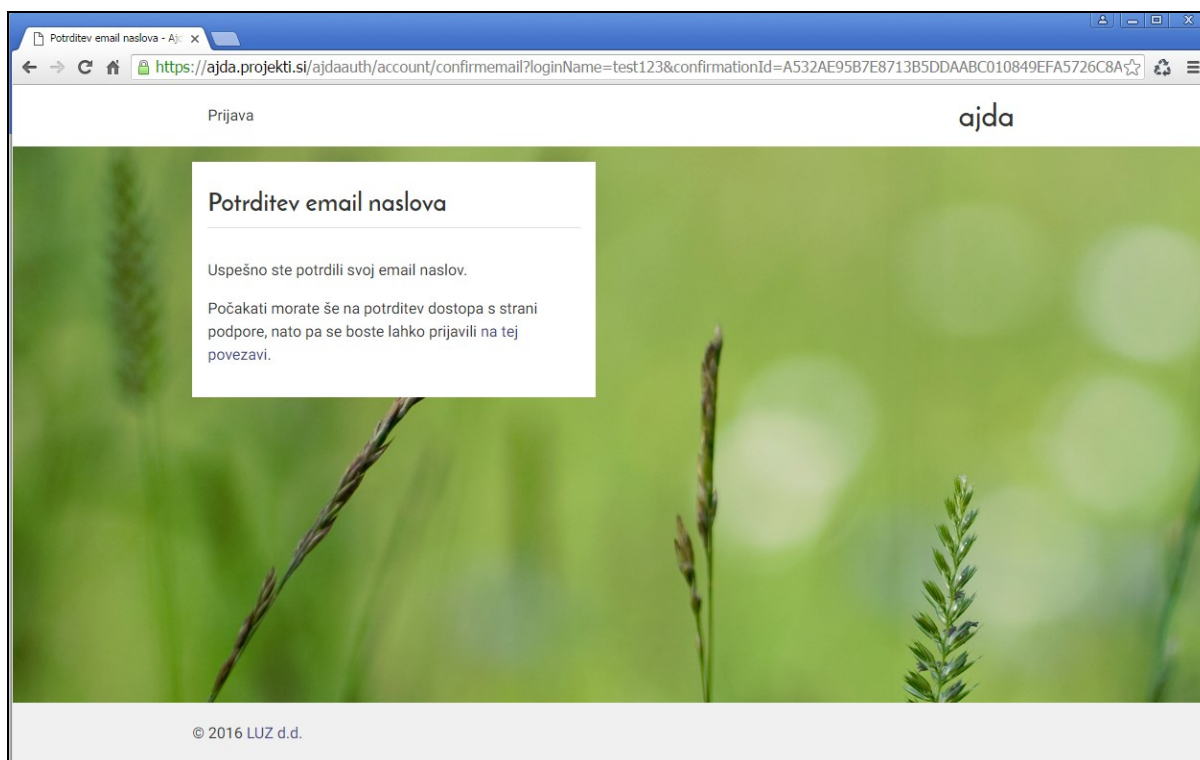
Potrditev email naslova - Aj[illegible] ×

https://ajda.projekti.si/ajdaauth/account/confirmemail?loginName=test123&confirmationId=A532AE95B7E8713B5DDAABC010849EFA5726C8A

Prijava

ajda

Potrditev email naslova

Uspešno ste potrdili svoj email naslov.

Počakati morate še na potrditev dostopa s strani podpore, nato pa se boste lahko prijavili na tej povezavi.

© 2016 LUZ d.d.